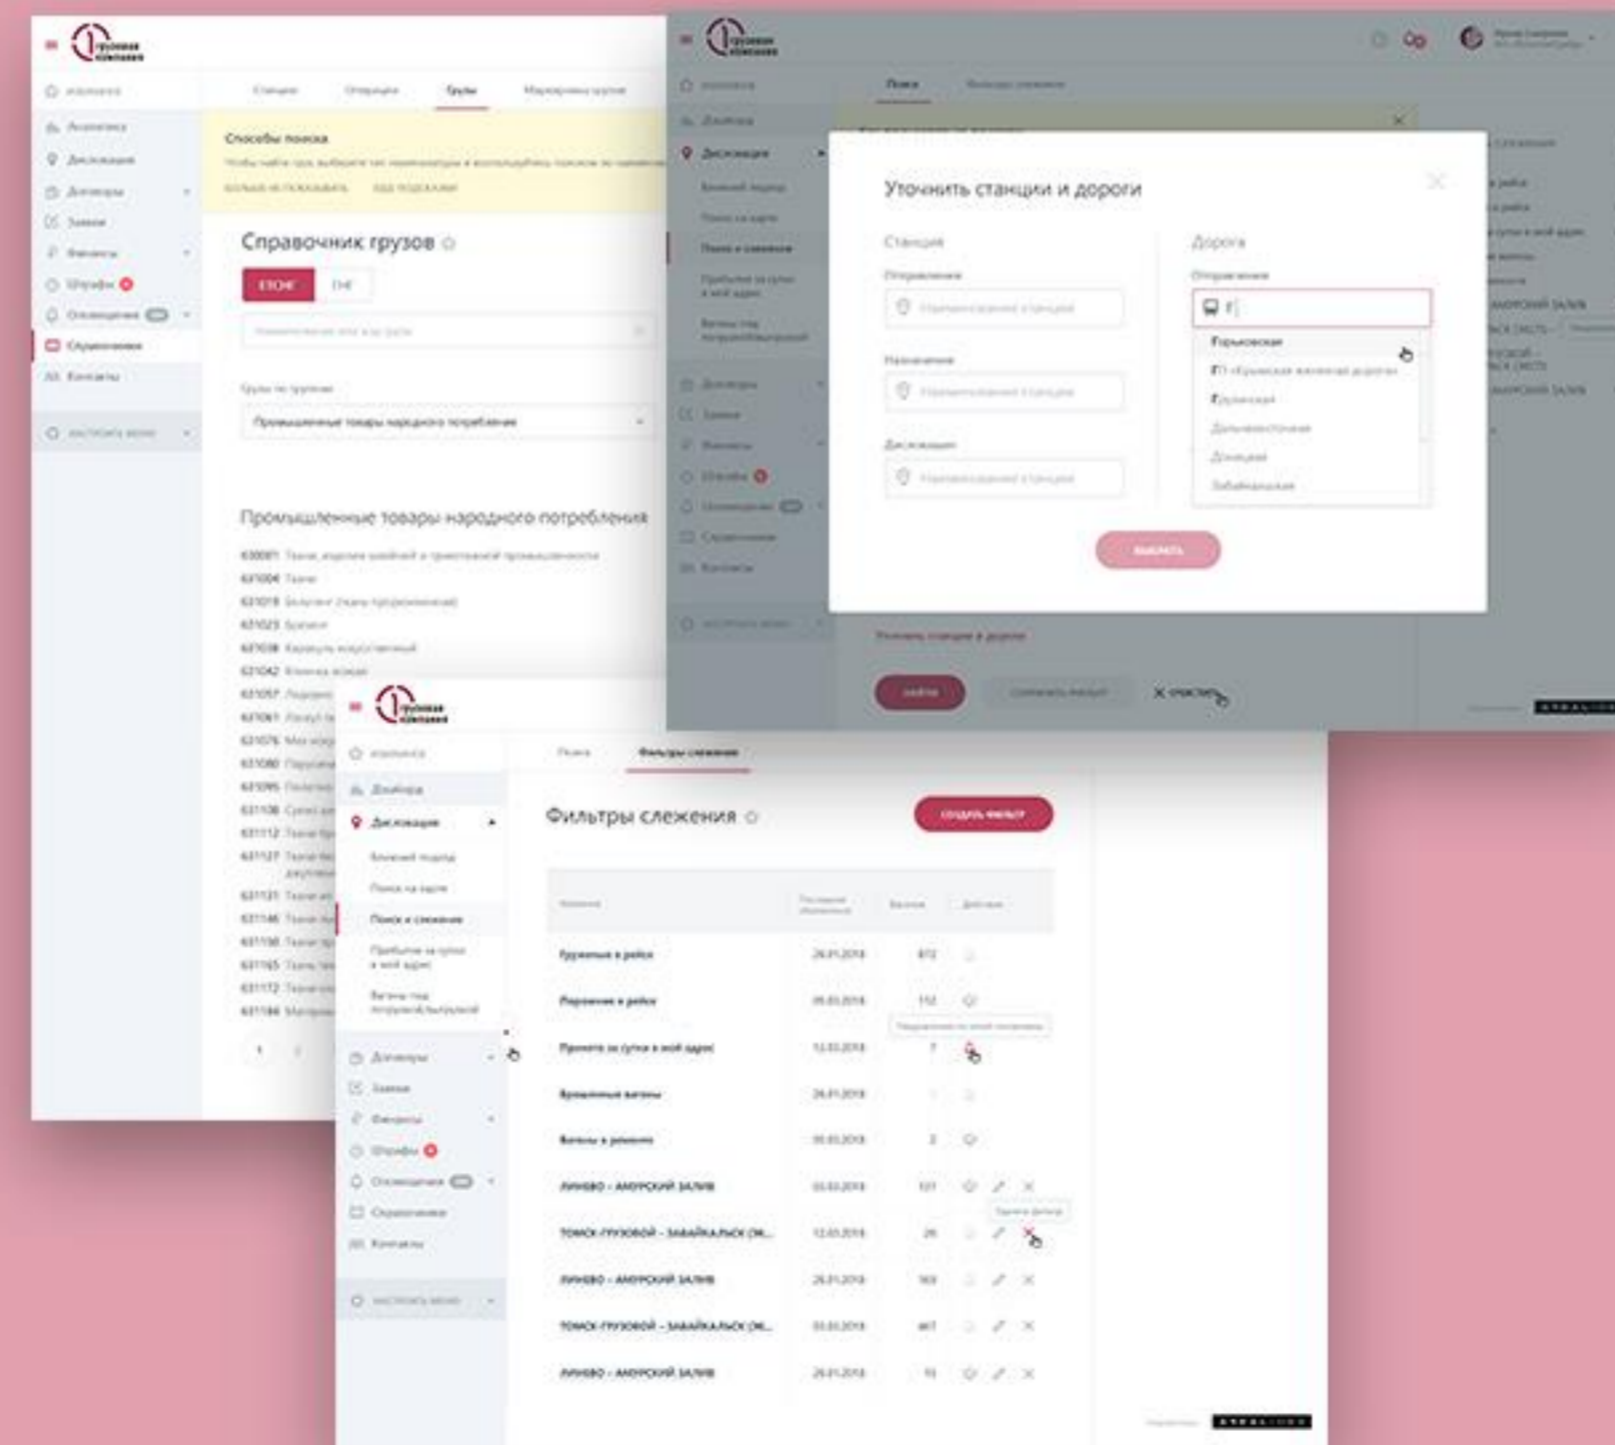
Справочник грузов
ЕТСНГ ГНГ
Промышленные товары народного потребления
Промышленные товары народного потребления
Уточнить станции и дороги
Станция
Дорога
Горьковская
Фильтры слежения
ЛИЧНЕВО - АМУРСКИЙ ЗАЛИВ
ТОМСК-ГРУЗОВОЙ - ЗАБАЙКАЛЬСК (ЭК...
ЛИЧНЕВО - АМУРСКИЙ ЗАЛИВ
ТОМСК-ГРУЗОВОЙ - ЗАБАЙКАЛЬСК (ЭК...
ЛИЧНЕВО - АМУРСКИЙ ЗАЛИВ
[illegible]